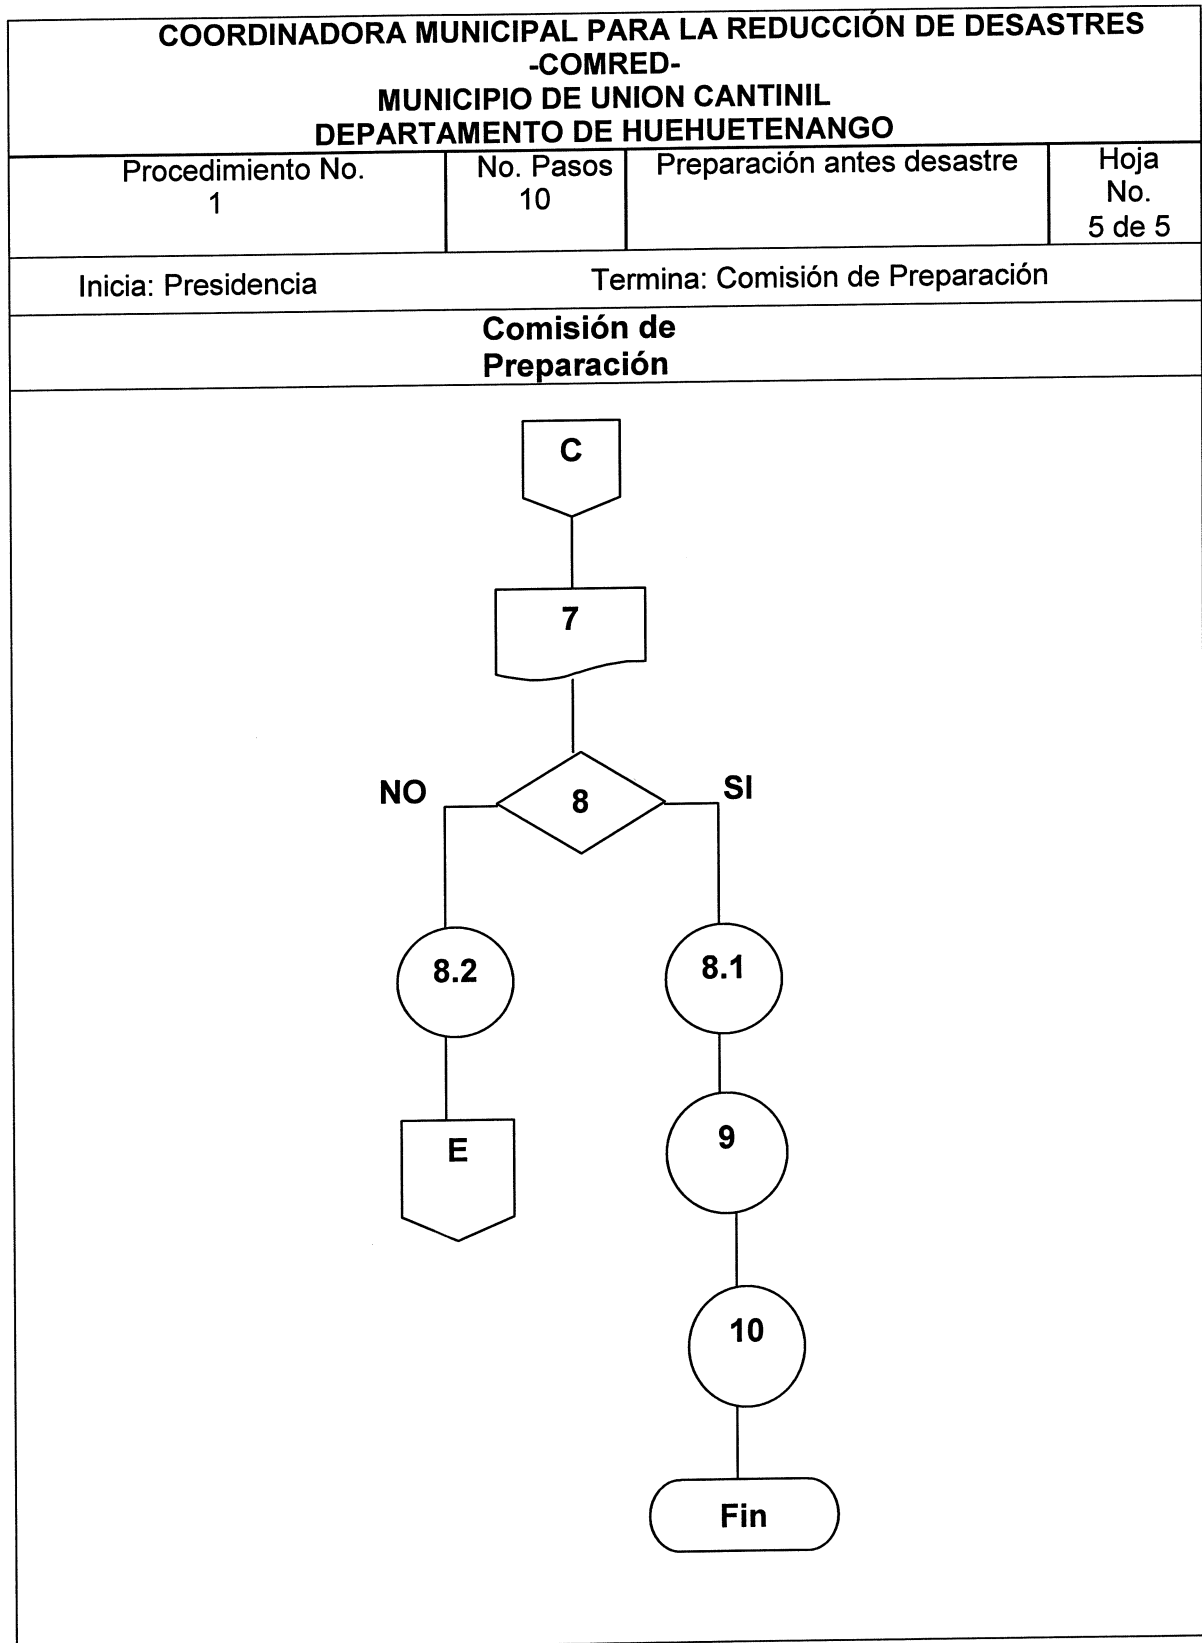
COORDINADORA MUNICIPAL PARA LA REDUCCIÓN DE DESASTRES
-COMRED-
MUNICIPIO DE UNION CANTINIL
DEPARTAMENTO DE HUEHUETENANGO

| Procedimiento No. 1 | No. Pasos 10 | Preparación antes desastre | Hoja No. 5 de 5 |
|---|---|---|---|

Inicia: Presidencia

Termina: Comisión de Preparación

Comisión de Preparación

C

7

NO

8

SI

8.2

8.1

E

9

10

Fin